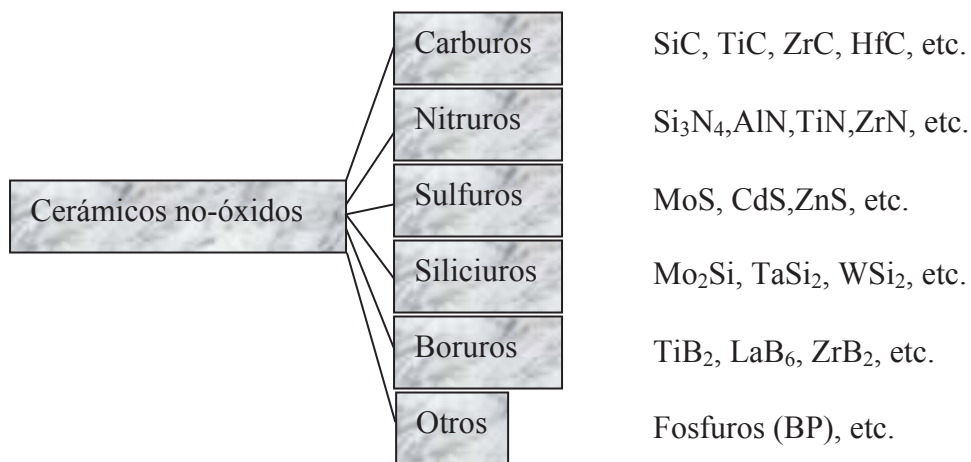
Cerámicos no-óxidos

Carburos SiC, TiC, ZrC, HfC, etc.

Nitruros $Si_3N_4$,AlN,TiN,ZrN, etc.

Sulfuros MoS, CdS,ZnS, etc.

Siliciuros $Mo_2Si$, $TaSi_2$, $WSi_2$, etc.

Boruros $TiB_2$, $LaB_6$, $ZrB_2$, etc.

Otros Fosfuros (BP), etc.